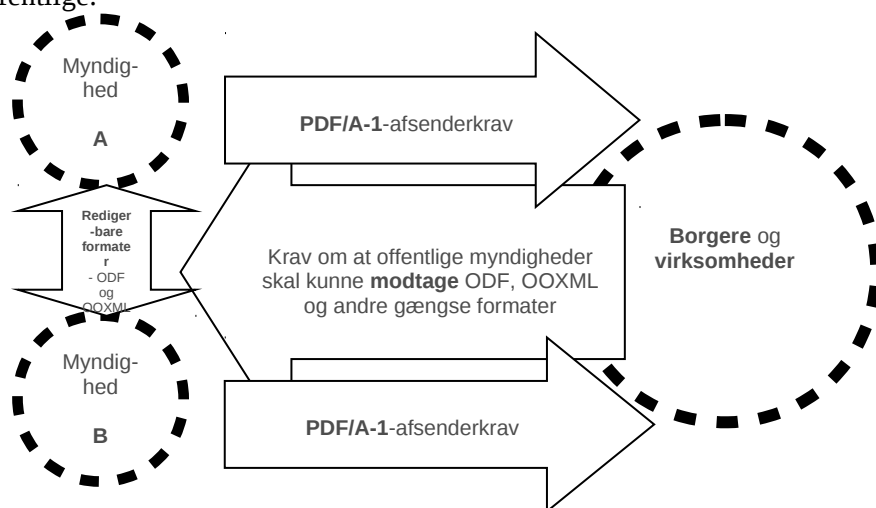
offentlige:

Myndighed

A

PDF/A-1-afsenderkrav

Redigerbare formater
- ODF og OOXML

Krav om at offentlige myndigheder skal kunne modtage ODF, OOXML og andre gængse formater

Borgere og virksomheder

Myndighed

B

PDF/A-1-afsenderkrav